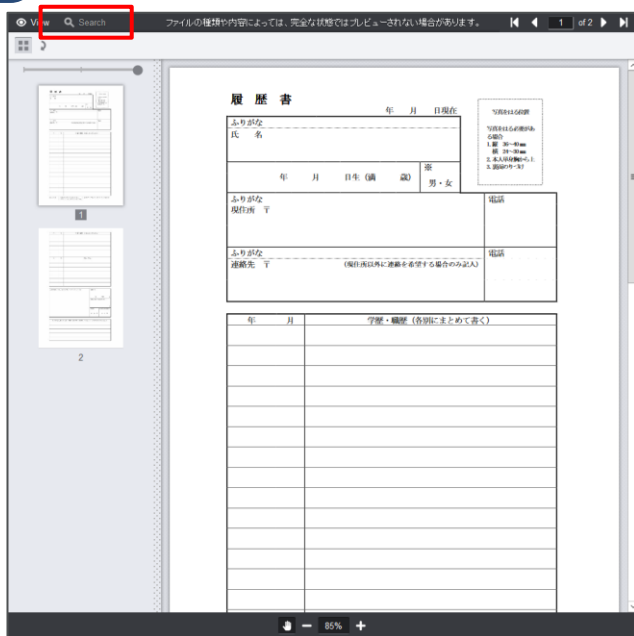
View Search ファイルの種類や内容によっては、完全な状態ではプレビューされない場合があります。 1 of 2

1

2

履 歴 書

年 月 日現在

写真をはる位置

写真をはる必要がある場合
1. 縦 36〜40 mm
 横 24〜30 mm
2. 本人単身胸から上
3. 裏面のりづけ

ふりがな
氏 名

年 月 日生 (満 歳)

※
男・女

ふりがな
現住所 〒

電話

ふりがな
連絡先 〒 (現住所以外に連絡を希望する場合のみ記入)

電話

| 年 | 月 | 学歴・職歴 (各別にまとめて書く) |
|---|---|---|
| | | |
| | | |
| | | |
| | | |
| | | |
| | | |
| | | |
| | | |
| | | |
| | | |
| | | |
| | | |
| | | |
| | | |

85%